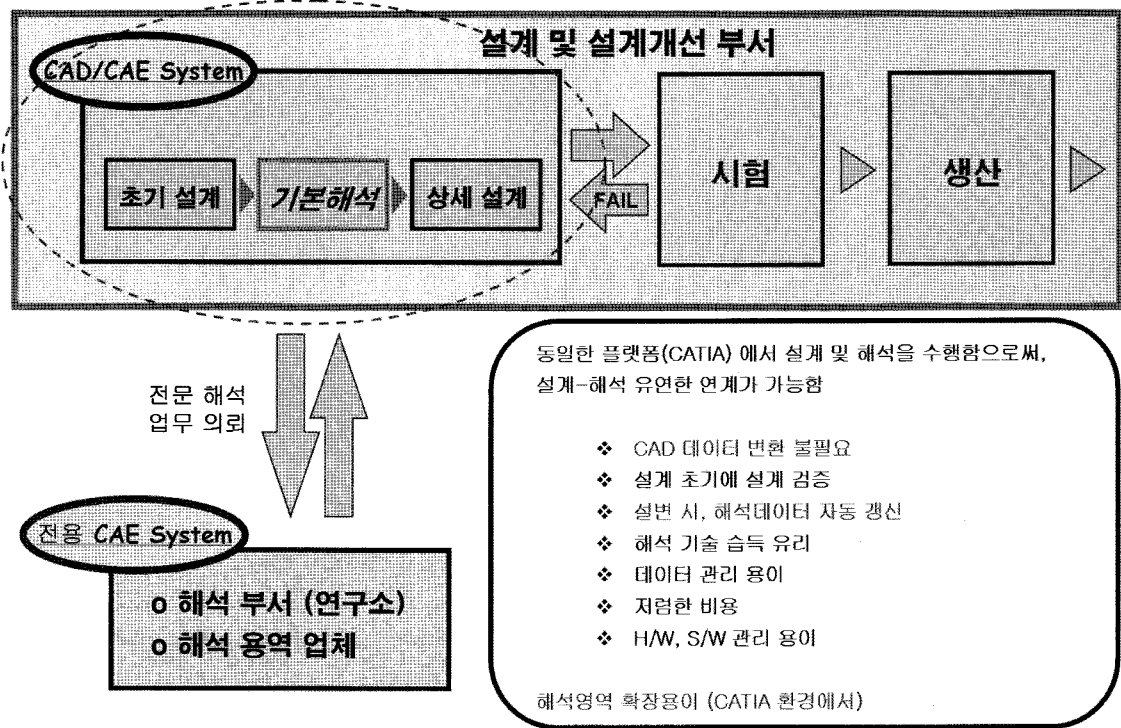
설계 및 설계개선 부서

CAD/CAE System

초기 설계

기본해석

상세 설계

FAIL

시험

생산

전문 해석 업무 의뢰

전용 CAE System

o 해석 부서 (연구소)
o 해석 용역 업체

동일한 플랫폼(CATIA) 에서 설계 및 해석을 수행함으로써, 설계-해석 유연한 연계가 가능함

❖ CAD 데이터 변환 불필요
❖ 설계 초기에 설계 검증
❖ 설변 시, 해석데이터 자동 갱신
❖ 해석 기술 습득 유리
❖ 데이터 관리 용이
❖ 저렴한 비용
❖ H/W, S/W 관리 용이

해석영역 확장용이 (CATIA 환경에서)